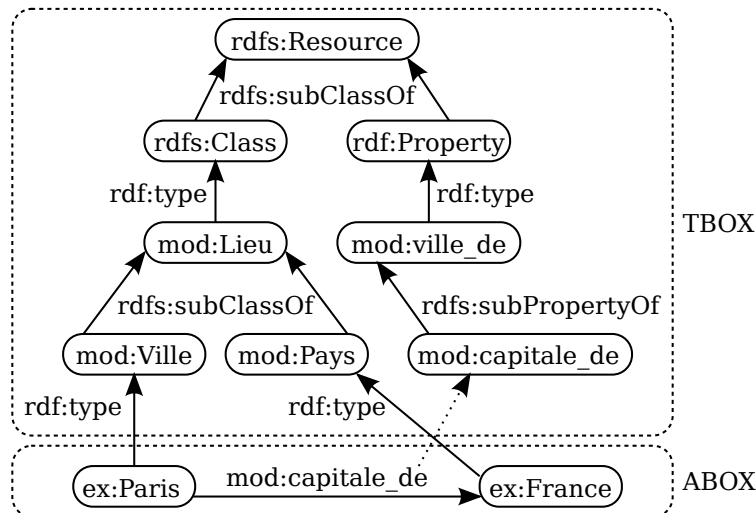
rdfs:Resource

rdfs:subClassOf

rdfs:Class

rdf:Property

rdf:type

rdf:type

mod:Lieu

mod:ville_de

TBOX

rdfs:subClassOf

rdfs:subPropertyOf

mod:Ville

mod:Pays

mod:capitale_de

rdf:type

rdf:type

mod:capitale_de

ex:Paris

ex:France

ABOX